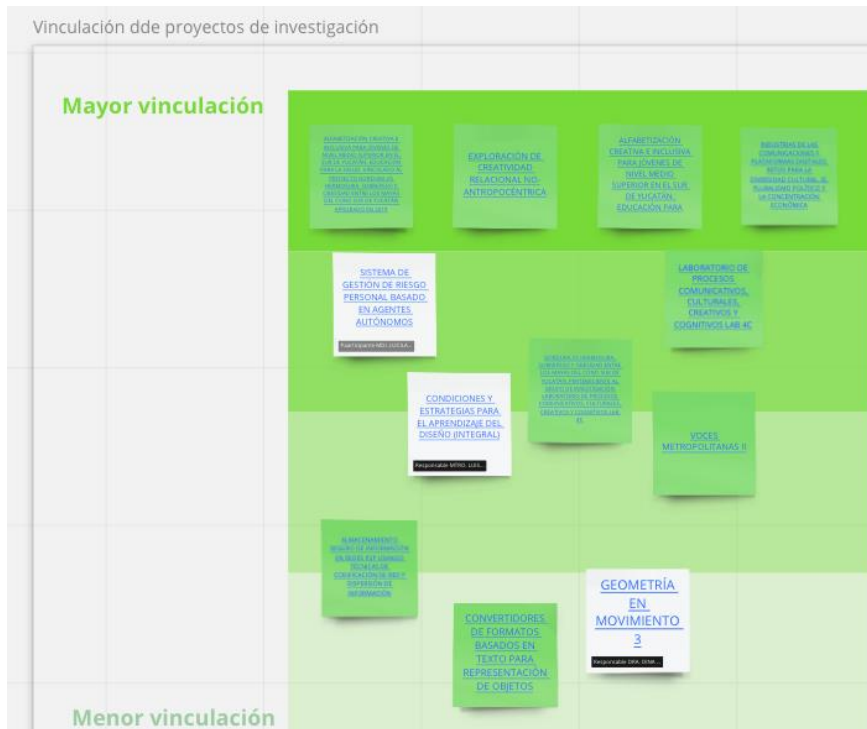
Vinculación dde proyectos de investigación

Mayor vinculación

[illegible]

EXPLORACIÓN DE CREATIVIDAD RELACIONAL NO-ANTROPOCÉNTRICA

ALFABETIZACIÓN CREATIVA E INCLUSIVA PARA JÓVENES DE NIVEL MEDIO SUPERIOR EN EL SUR DE YUCATÁN. EDUCACIÓN PARA

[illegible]

SISTEMA DE GESTIÓN DE RIESGO PERSONAL BASADO EN AGENTES AUTÓNOMOS

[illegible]

LABORATORIO DE PROCESOS COMUNICATIVOS, CULTURALES, CREATIVOS Y COGNITIVOS LAB 4C

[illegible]

CONDICIONES Y ESTRATEGIAS PARA EL APRENDIZAJE DEL DISEÑO (INTEGRAL)

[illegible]

VOCES METROPOLITANAS II

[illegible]

GEOMETRÍA EN MOVIMIENTO 3

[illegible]

CONVERTIDORES DE FORMATOS BASADOS EN TEXTO PARA REPRESENTACIÓN DE OBJETOS

Menor vinculación